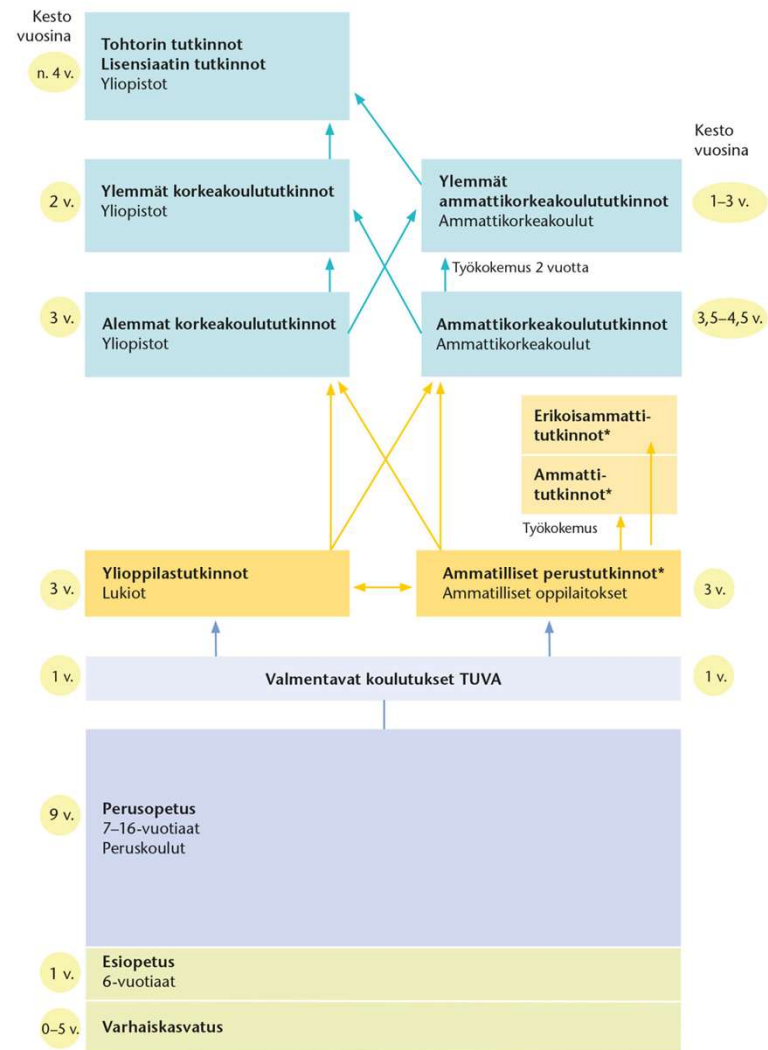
Kesto vuosina

n. 4 v.

**Tohtorin tutkinnot**
**Lisensiaatin tutkinnot**
Yliopistot

Kesto vuosina

2 v.

**Ylemmät korkeakoulututkinnot**
Yliopistot

**Ylemmät ammattikorkeakoulututkinnot**
Ammattikorkeakoulut

1–3 v.

Työkokemus 2 vuotta

3 v.

**Alemmat korkeakoulututkinnot**
Yliopistot

**Ammattikorkeakoulututkinnot**
Ammattikorkeakoulut

3,5–4,5 v.

**Erikoisammattitutkinnot\***

**Ammattitutkinnot\***

Työkokemus

3 v.

**Ylioppilastutkinnot**
Lukiot

**Ammatilliset perustutkinnot\***
Ammatilliset oppilaitokset

3 v.

1 v.

**Valmentavat koulutukset TUVA**

1 v.

9 v.

**Perusopetus**
7–16-vuotiaat
Peruskoulut

1 v.

**Esiopetus**
6-vuotiaat

0–5 v.

**Varhaiskasvatus**